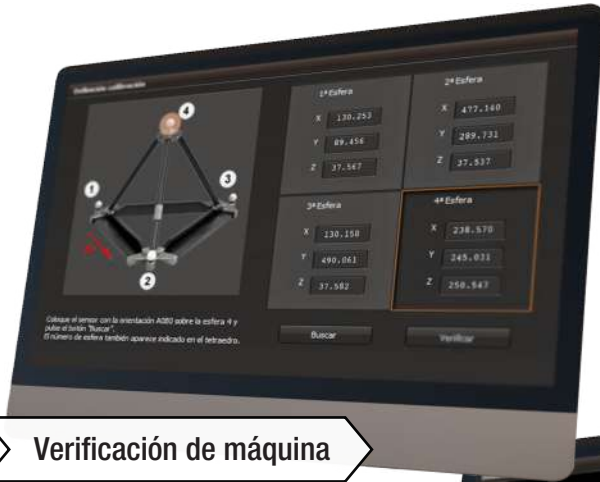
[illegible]

4

1

3

2

1ª Esfera
X 130.253
Y 89.456
Z 37.567

2ª Esfera
X 477.160
Y 289.731
Z 37.537

3ª Esfera
X 130.158
Y 490.061
Z 37.582

4ª Esfera
X 238.570
Y 245.031
Z 250.547

Coloque el sensor con la orientación A0B0 sobre la esfera 4 y pulse el botón "Buscar".
El número de esfera también aparece indicado en el tetraedro.

Buscar

Verificar

Verificación de máquina